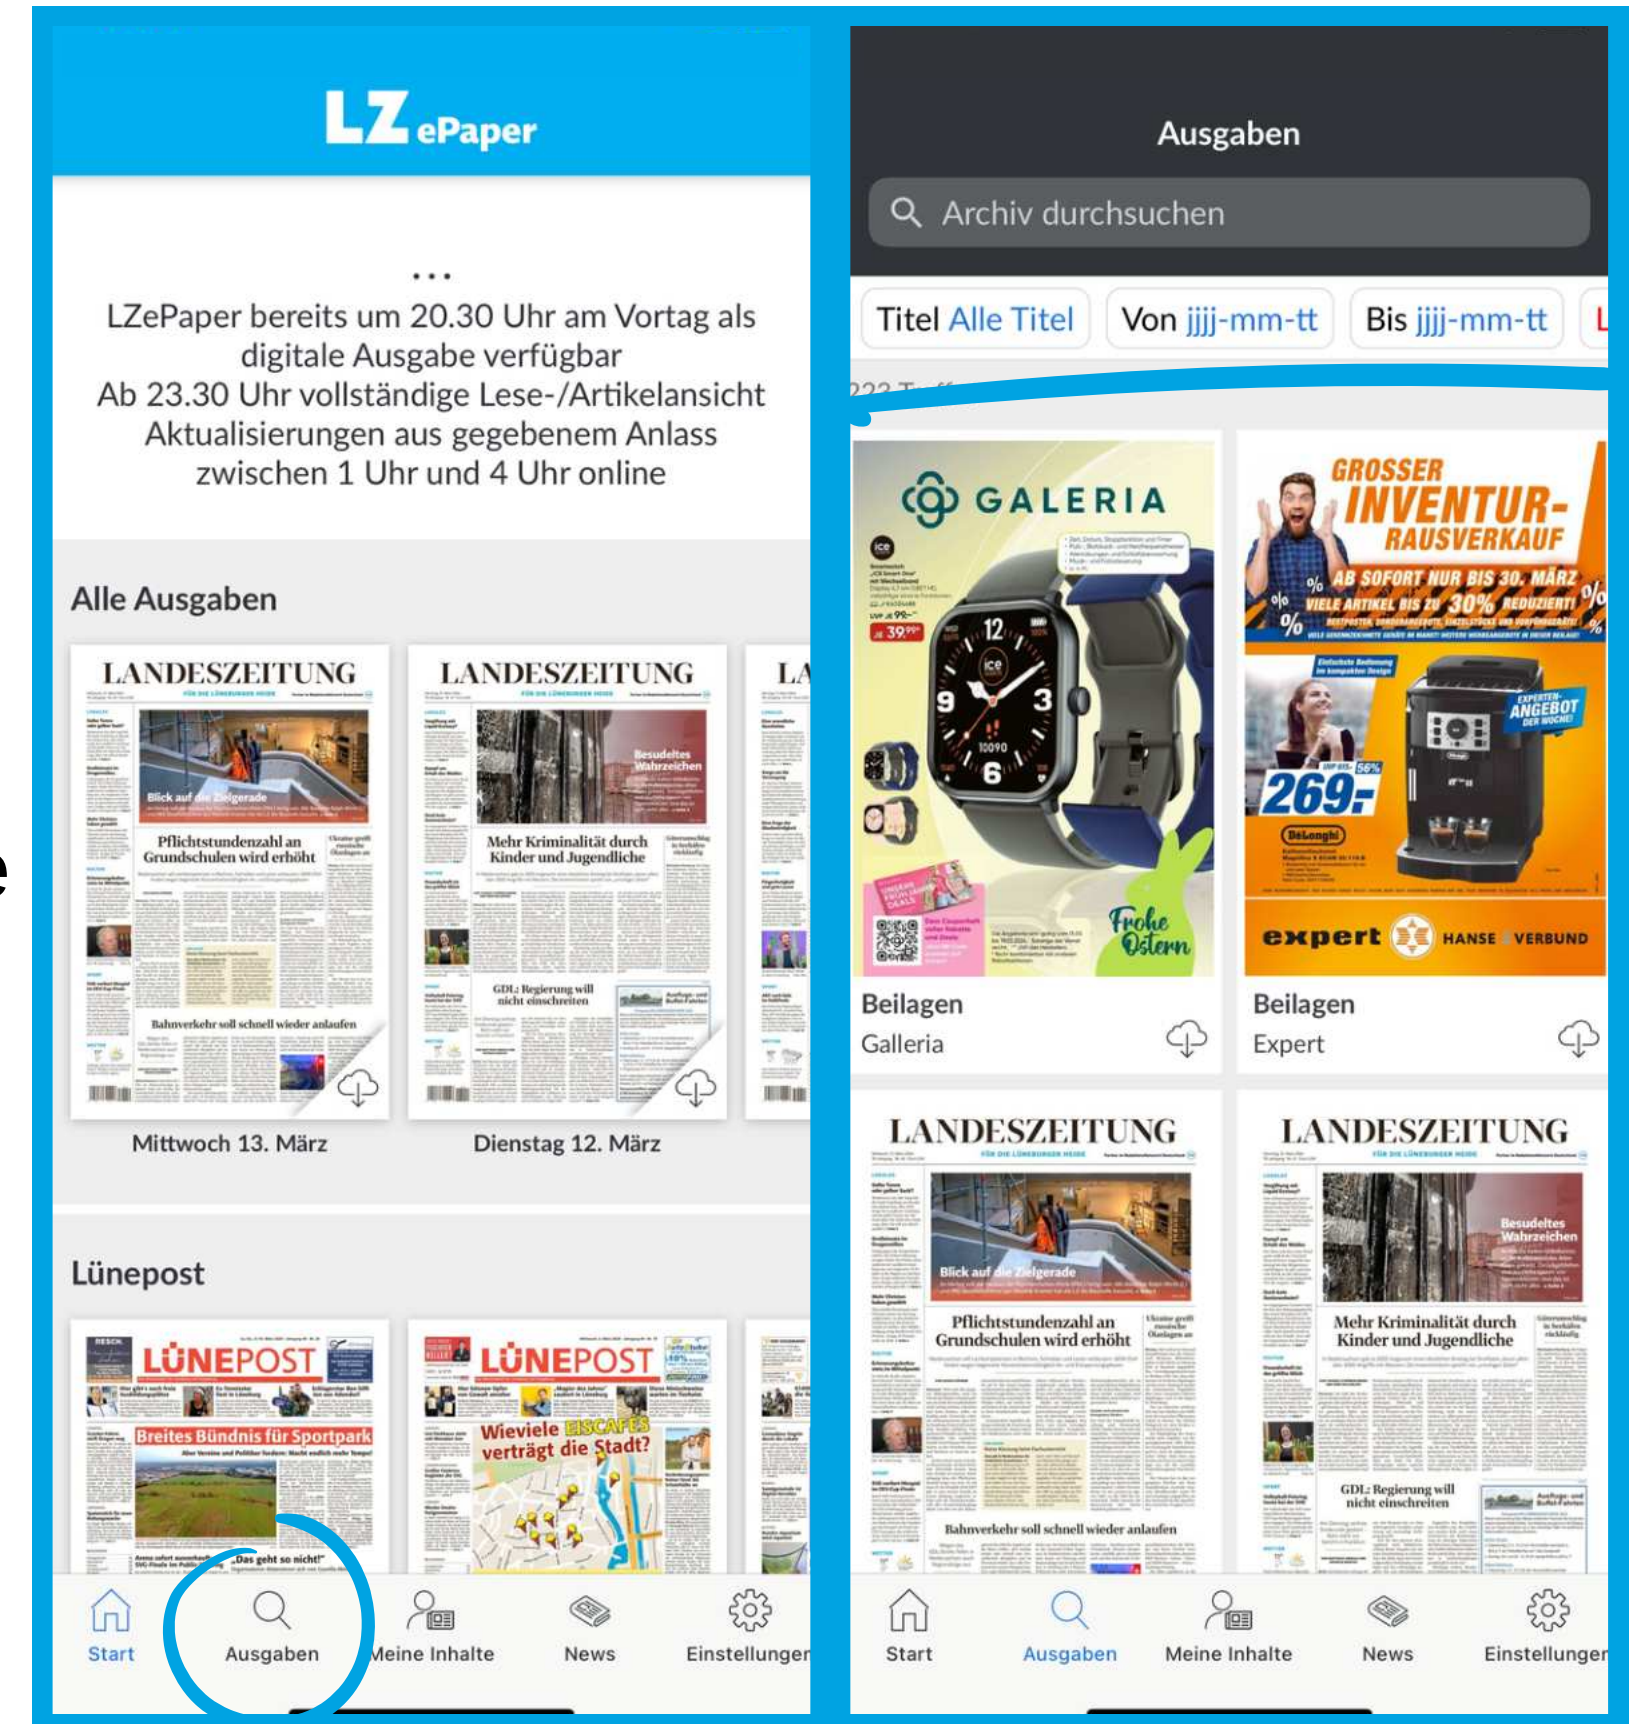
LZ ePaper

...
LZePaper bereits um 20.30 Uhr am Vortag als digitale Ausgabe verfügbar
Ab 23.30 Uhr vollständige Lese-/Artikelansicht
Aktualisierungen aus gegebenem Anlass zwischen 1 Uhr und 4 Uhr online

Alle Ausgaben

LANDESZEITUNG
Blick auf die Zielgerade
Pflichtstundenzahl an Grundschulen wird erhöht
Bahnverkehr soll schnell wieder anlaufen
Mittwoch 13. März

LANDESZEITUNG
Besudeltes Wahrzeichen
Mehr Kriminalität durch Kinder und Jugendliche
GDL: Regierung will nicht einschreiten
Dienstag 12. März

Lünepost

LÜNEPOST
Breites Bündnis für Sportpark
„Das geht so nicht!"

LÜNEPOST
Wieviele EISCAFÉS verträgt die Stadt?

Start Ausgaben Meine Inhalte News Einstellungen

Ausgaben
Archiv durchsuchen
Titel Alle Titel Von jjjj-mm-tt Bis jjjj-mm-tt

GALERIA
Frohe Ostern
Beilagen
Galleria

GROSSER INVENTUR-RAUSVERKAUF
AB SOFORT NUR BIS 30. MÄRZ
VIELE ARTIKEL BIS ZU 30% REDUZIERT!
EXPERTEN-ANGEBOT DER WOCHE!
269,-
DeLonghi
expert HANSE VERBUND
Beilagen
Expert

LANDESZEITUNG
Blick auf die Zielgerade
Pflichtstundenzahl an Grundschulen wird erhöht
Bahnverkehr soll schnell wieder anlaufen

LANDESZEITUNG
Besudeltes Wahrzeichen
Mehr Kriminalität durch Kinder und Jugendliche
GDL: Regierung will nicht einschreiten

Start Ausgaben Meine Inhalte News Einstellungen